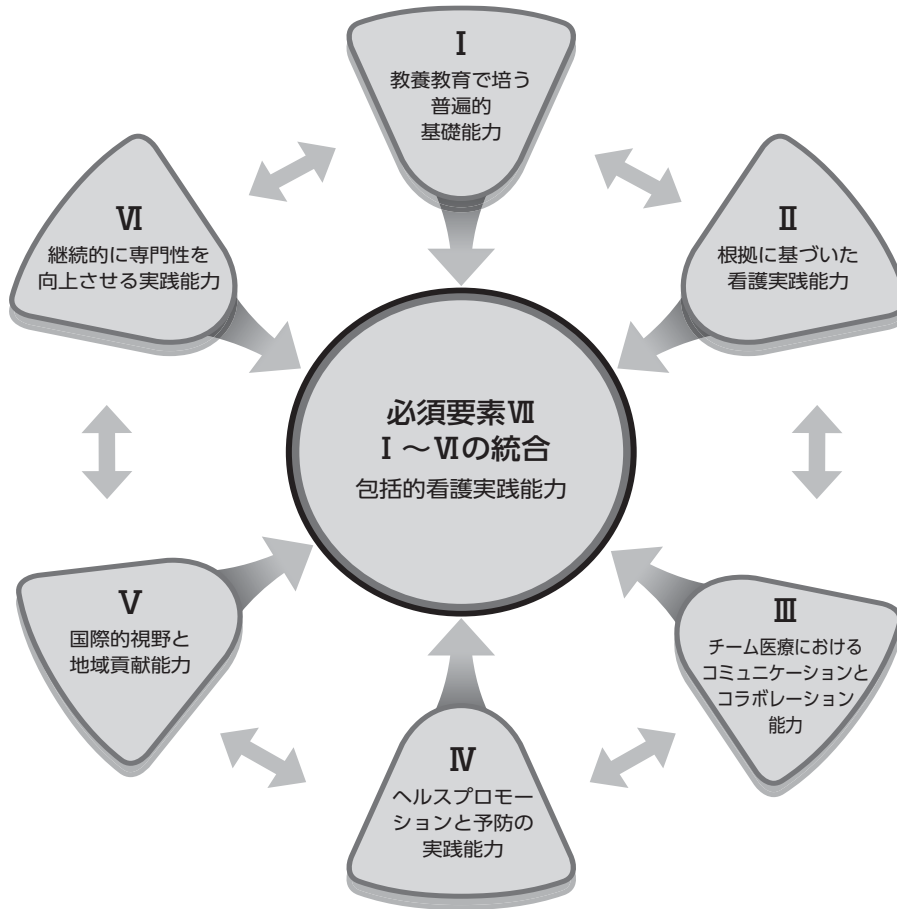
Ⅰ
教養教育で培う
普遍的
基礎能力

Ⅵ
継続的に専門性を
向上させる実践能力

Ⅱ
根拠に基づいた
看護実践能力

必須要素Ⅶ
Ⅰ～Ⅵの統合
包括的看護実践能力

Ⅴ
国際的視野と
地域貢献能力

Ⅲ
チーム医療における
コミュニケーションと
コラボレーション
能力

Ⅳ
ヘルスプロモー
ションと予防の
実践能力